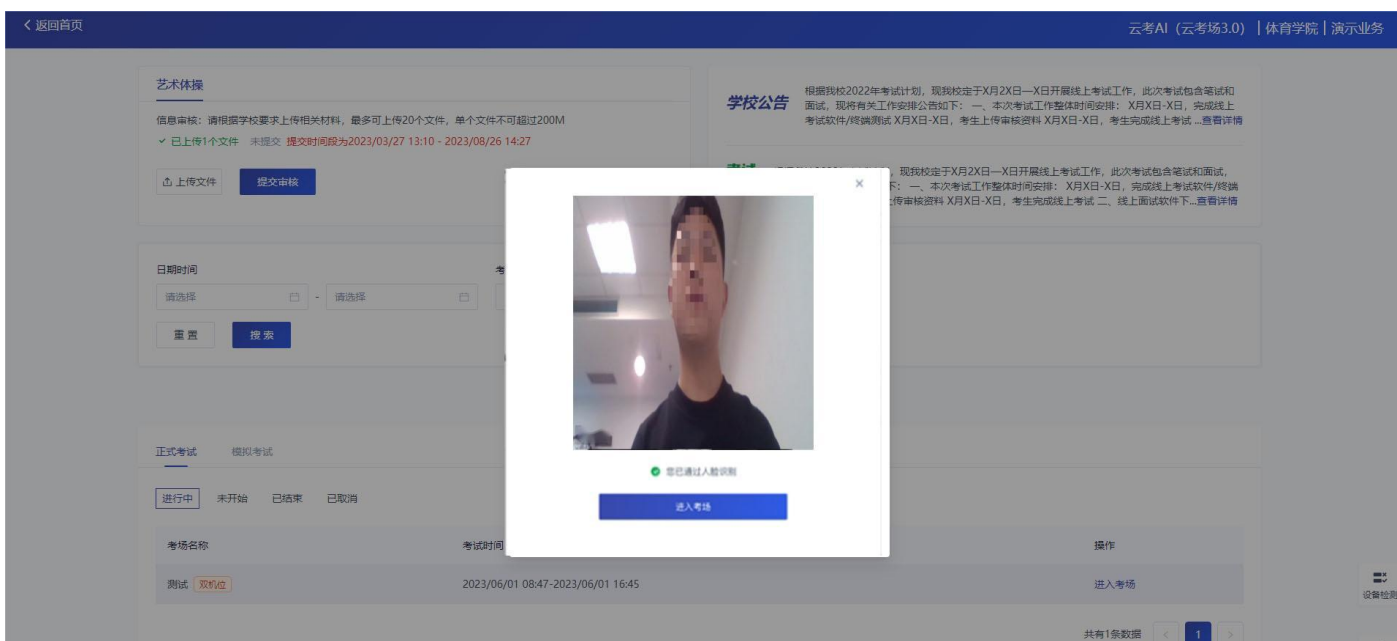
< 返回首页

云考AI（云考场3.0）| 体育学院 | 演示业务

艺术体操

信息审核：请根据学校要求上传相关材料，最多可上传20个文件，单个文件不可超过200M

✓ 已上传1个文件 未提交 提交时间段为2023/03/27 13:10 - 2023/08/26 14:27

上传文件 提交审核

学校公告 根据我校2022年考试计划，现我校定于X月2X日—X日开展线上考试工作，此次考试包含笔试和面试，现将有关工作安排公告如下：一、本次考试工作整体时间安排：X月X日-X日，完成线上考试软件/终端测试 X月X日-X日，考生上传审核资料 X月X日-X日，考生完成线上考试 ...查看详情

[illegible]，现我校定于X月2X日—X日开展线上考试工作，此次考试包含笔试和面试，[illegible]下：一、本次考试工作整体时间安排：X月X日-X日，完成线上考试软件/终端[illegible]传审核资料 X月X日-X日，考生完成线上考试 二、线上面试软件下...查看详情

日期时间

请选择 - 请选择

重置 搜索

×

您已通过人脸识别

进入考场

正式考试 模拟考试

进行中 未开始 已结束 已取消

| 考场名称 | 考试时间 | 操作 |
|---|---|---|
| 测试 双机位 | 2023/06/01 08:47-2023/06/01 16:45 | 进入考场 |

共有1条数据 < 1 >

设备检测